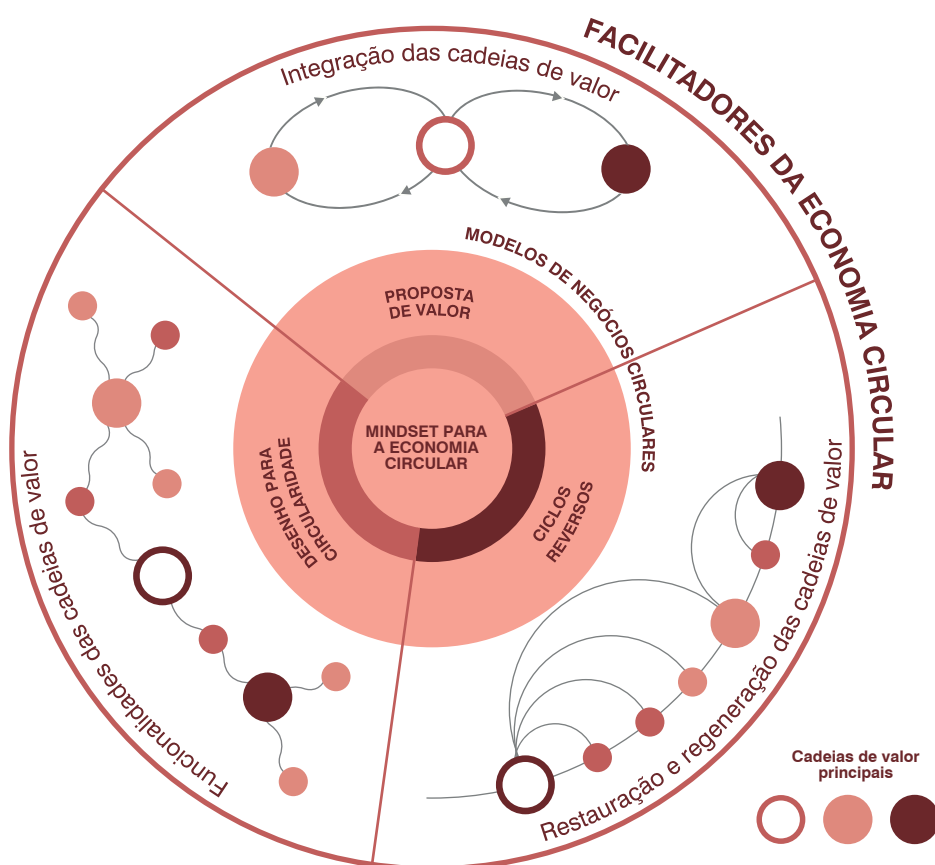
FACILITADORES DA ECONOMIA CIRCULAR

Integração das cadeias de valor

MODELOS DE NEGÓCIOS CIRCULARES

PROPOSTA DE VALOR

MINDSET PARA A ECONOMIA CIRCULAR

DESENHO PARA CIRCULARIDADE

CICLOS REVERSOS

Funcionalidades das cadeias de valor

Restauração e regeneração das cadeias de valor

Cadeias de valor principais